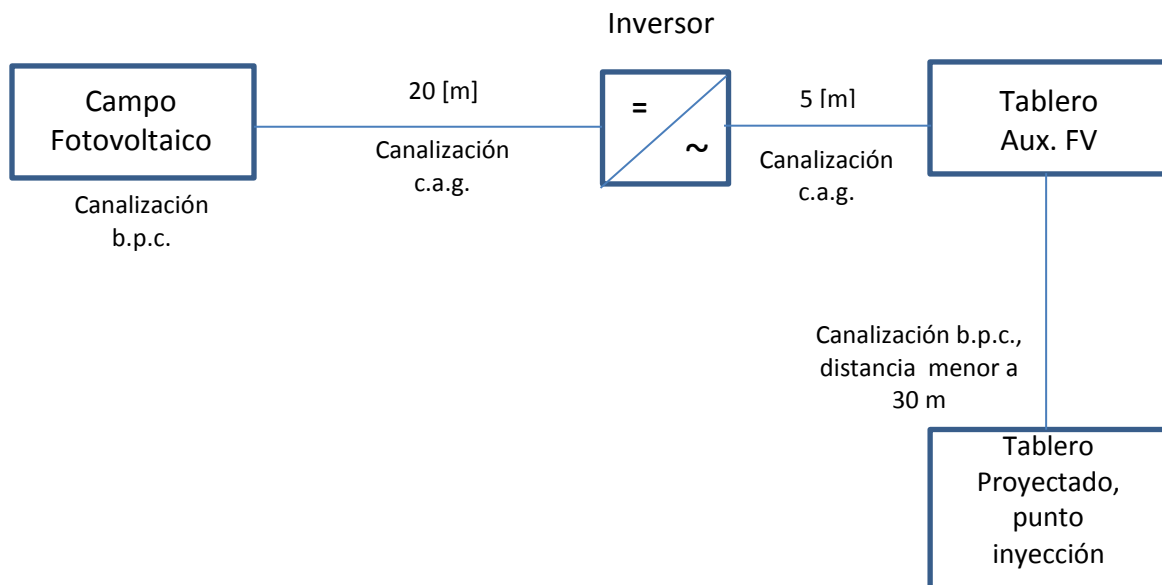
Inversor

Campo Fotovoltaico

Canalización b.p.c.

20 [m]

Canalización c.a.g.

=

~

5 [m]

Canalización c.a.g.

Tablero Aux. FV

Canalización b.p.c., distancia menor a 30 m

Tablero Proyectado, punto inyección